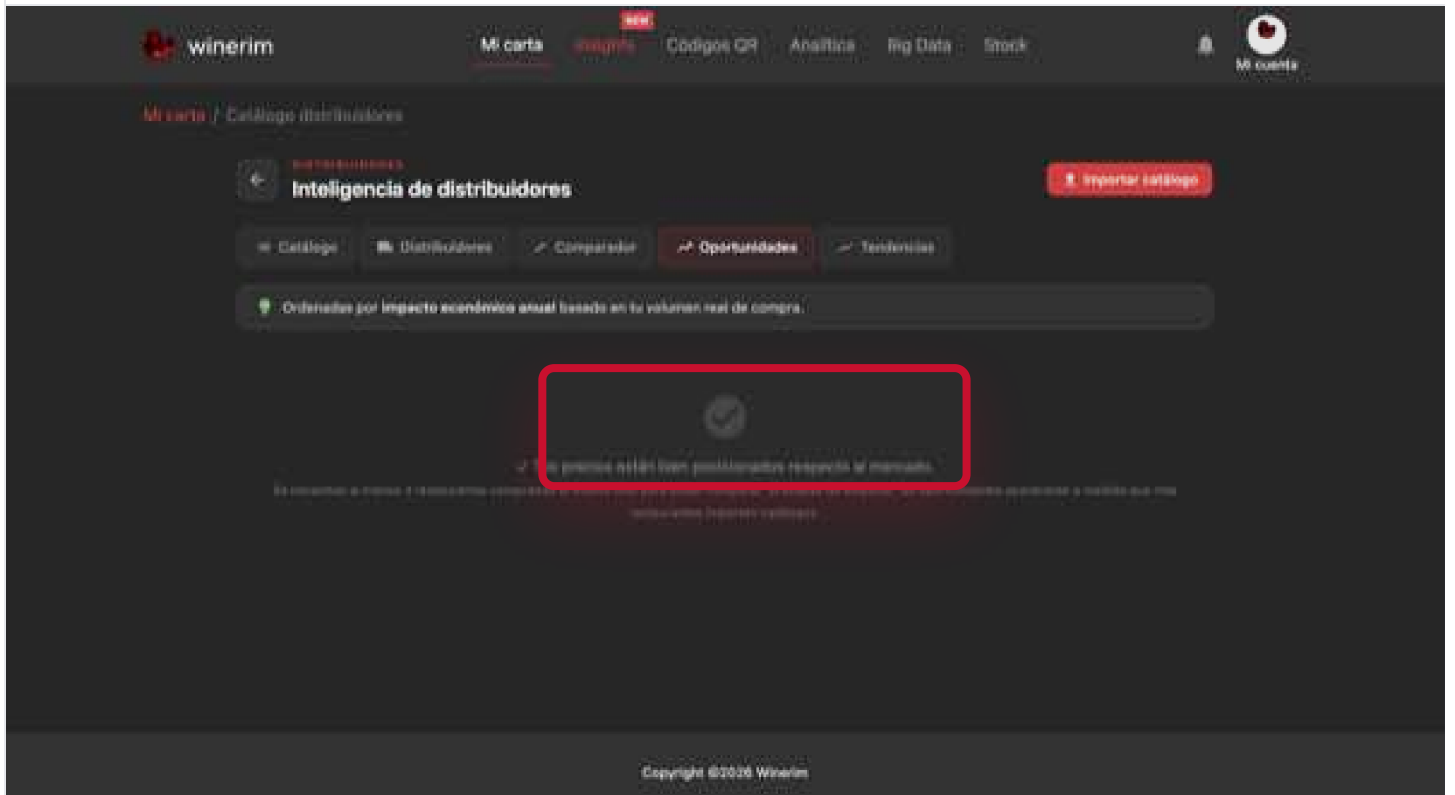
winerim

NEW

Mi carta Insights Códigos QR Analítica Big Data Stock

Mi cuenta

Mi carta / Catálogo distribuidores

DISTRIBUIDORES

Inteligencia de distribuidores

Importar catálogo

Catálogo Distribuidores Comparador Oportunidades Tendencias

Ordenadas por impacto económico anual basado en tu volumen real de compra.

✓ Tus precios están bien posicionados respecto al mercado.

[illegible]

Copyright ©2026 Winerim